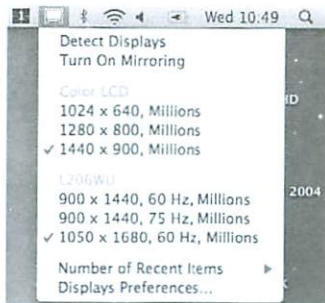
Wed 10:49

Detect Displays
Turn On Mirroring

Color LCD
1024 x 640, Millions
1280 x 800, Millions
✓ 1440 x 900, Millions

L206WU
900 x 1440, 60 Hz, Millions
900 x 1440, 75 Hz, Millions
✓ 1050 x 1680, 60 Hz, Millions

Number of Recent Items
Displays Preferences...

ID

2004